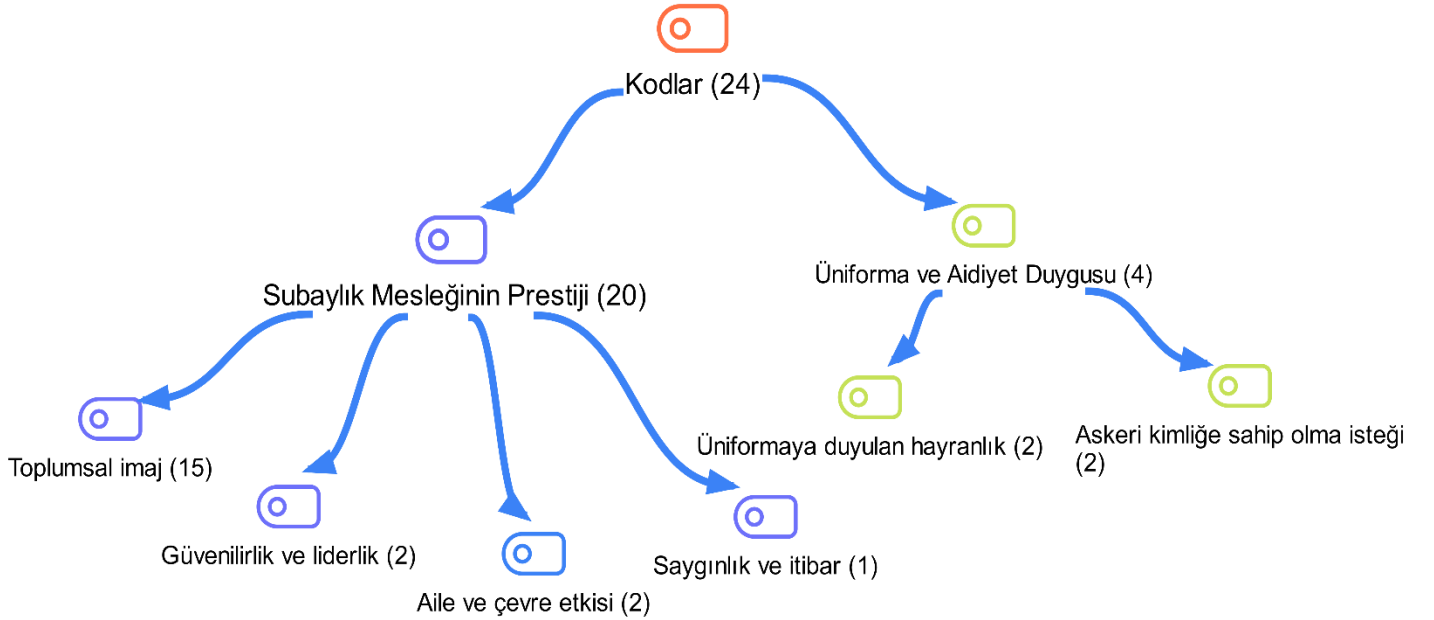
Kodlar (24)

Subaylık Mesleğinin Prestiji (20)

Üniforma ve Aidiyet Duygusu (4)

Toplumsal imaj (15)

Güvenilirlik ve liderlik (2)

Aile ve çevre etkisi (2)

Saygınlık ve itibar (1)

Üniformaya duyulan hayranlık (2)

Askeri kimliğe sahip olma isteği (2)